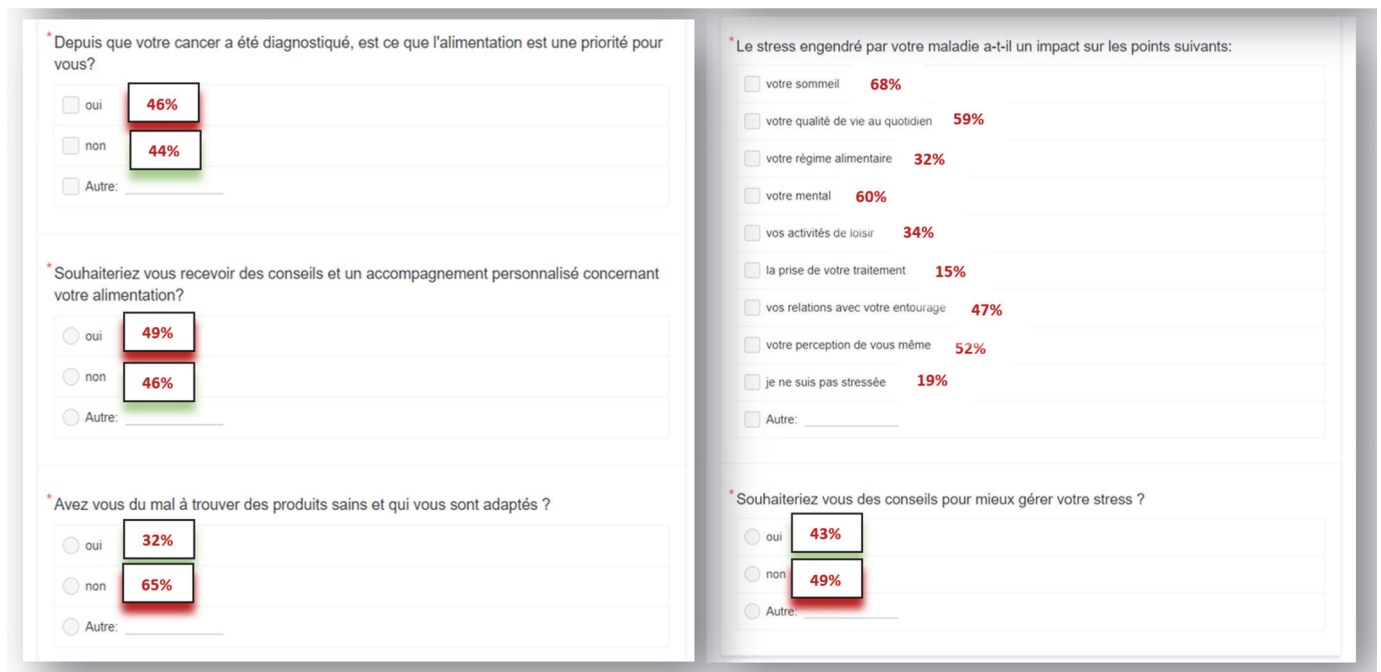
*Depuis que votre cancer a été diagnostiqué, est ce que l'alimentation est une priorité pour vous?

oui 46%

non 44%

Autre: ____________

*Souhaiteriez vous recevoir des conseils et un accompagnement personnalisé concernant votre alimentation?

oui 49%

non 46%

Autre: ____________

*Avez vous du mal à trouver des produits sains et qui vous sont adaptés ?

oui 32%

non 65%

Autre: ____________

*Le stress engendré par votre maladie a-t-il un impact sur les points suivants:

votre sommeil 68%

votre qualité de vie au quotidien 59%

votre régime alimentaire 32%

votre mental 60%

vos activités de loisir 34%

la prise de votre traitement 15%

vos relations avec votre entourage 47%

votre perception de vous même 52%

je ne suis pas stressée 19%

Autre: ____________

*Souhaiteriez vous des conseils pour mieux gérer votre stress ?

oui 43%

non 49%

Autre: ____________